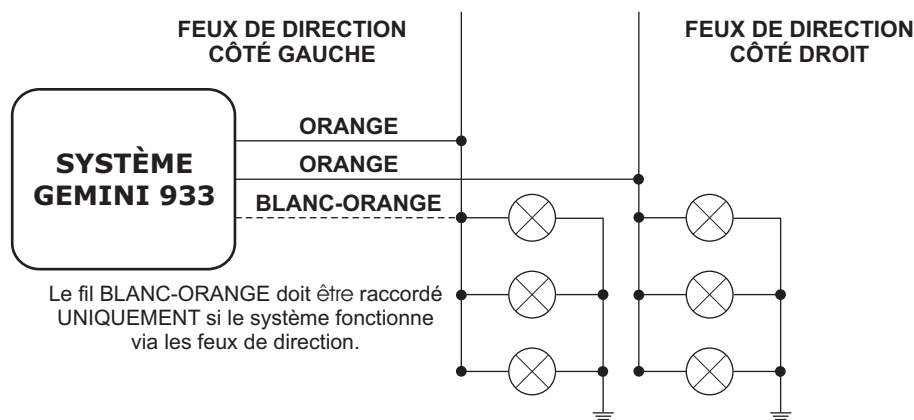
FEUX DE DIRECTION CÔTÉ GAUCHE

FEUX DE DIRECTION CÔTÉ DROIT

SYSTÈME GEMINI 933

ORANGE

ORANGE

BLANC-ORANGE

Le fil BLANC-ORANGE doit être raccordé UNIQUEMENT si le système fonctionne via les feux de direction.